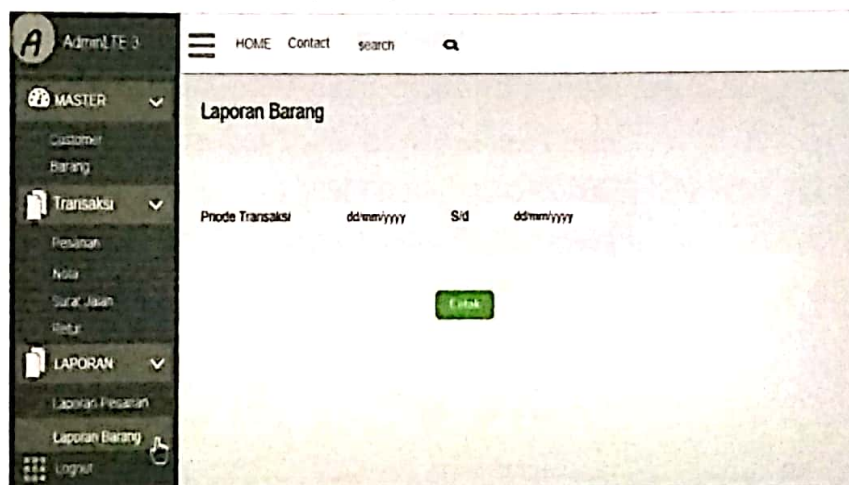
AdminLTE 3

MASTER

Customer

Barang

Transaksi

Pesanan

Nota

Surat Jalan

Retur

LAPORAN

Laporan Pesanan

Laporan Barang

Logout

HOME Contact search

Laporan Barang

Priode Transaksi dd/mm/yyyy S/d dd/mm/yyyy

Cetak